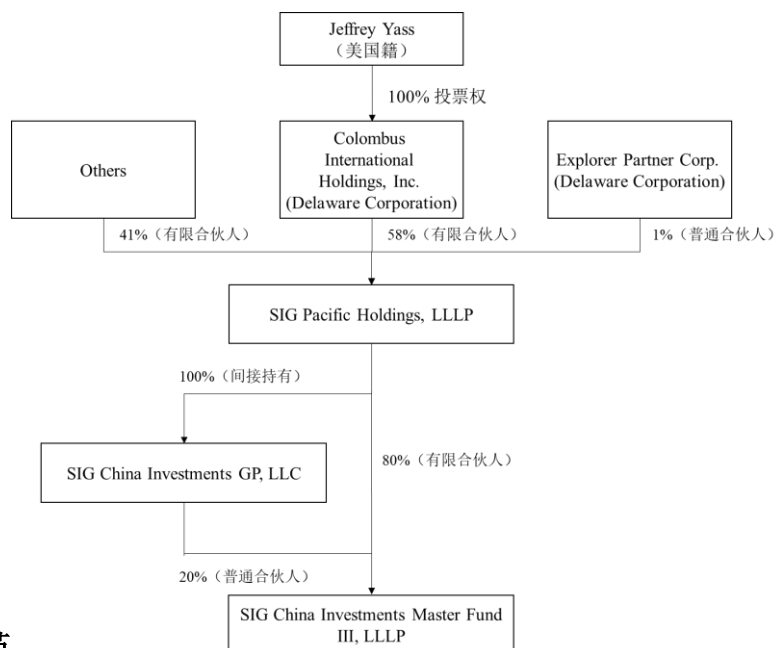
Jeffrey Yass
（美国籍）

100% 投票权

Others

Colombus International Holdings, Inc. (Delaware Corporation)

Explorer Partner Corp. (Delaware Corporation)

41%（有限合伙人）

58%（有限合伙人）

1%（普通合伙人）

SIG Pacific Holdings, LLLP

100%（间接持有）

SIG China Investments GP, LLC

80%（有限合伙人）

20%（普通合伙人）

SIG China Investments Master Fund III, LLLP